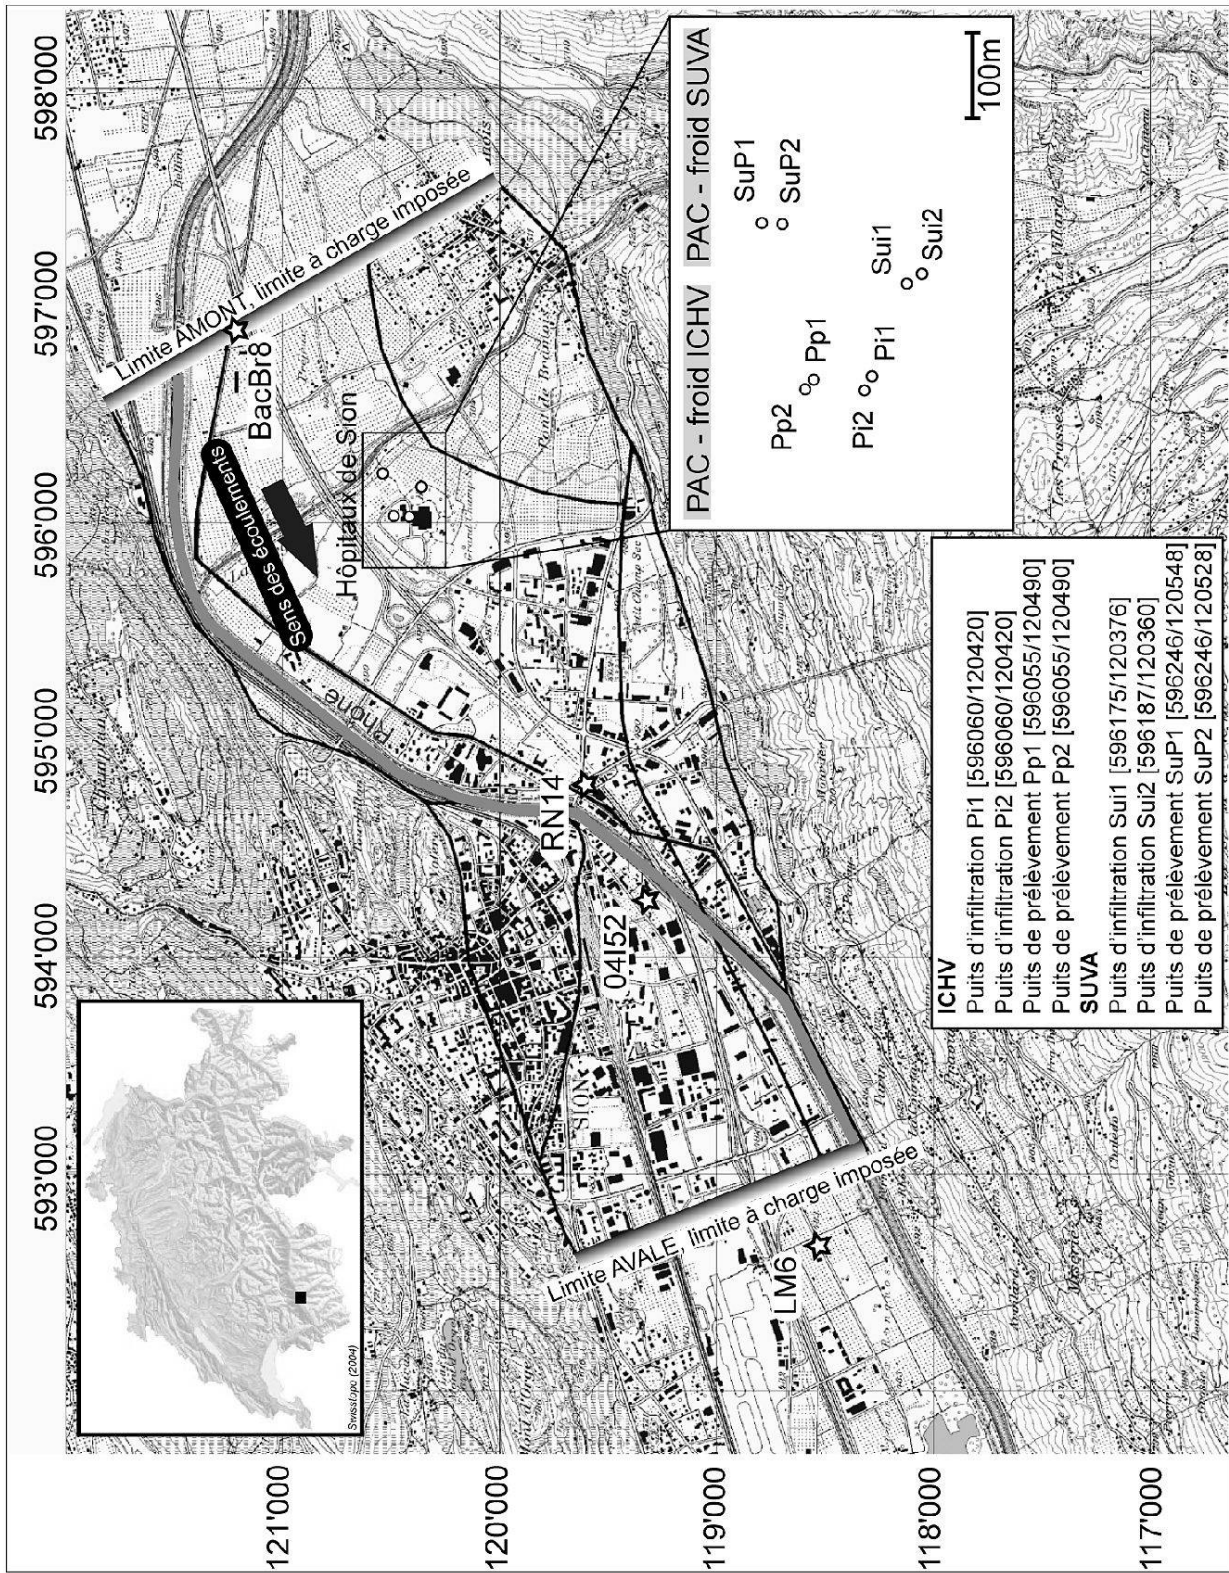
593'000
594'000
595'000
596'000
597'000
598'000

121'000
120'000
119'000
118'000
117'000

Swisstopo (2004)

Limite AMONT, limite à charge imposée
BacBr8
Sens des écoulements
Hôpitaux de Sion
Rhône
RN14
04152
SION
Limite AVALE, limite à charge imposée
LM6

PAC - froid ICHV
PAC - froid SUVA
Pp2
Pp1
Pi2
Pi1
SuP1
SuP2
Sui1
Sui2
100m

ICHV
Puits d'infiltration Pi1 [596060/120420]
Puits d'infiltration Pi2 [596060/120420]
Puits de prélèvement Pp1 [596055/120490]
Puits de prélèvement Pp2 [596055/120490]
SUVA
Puits d'infiltration Sui1 [596175/120376]
Puits d'infiltration Sui2 [596187/120360]
Puits de prélèvement SuP1 [596246/120548]
Puits de prélèvement SuP2 [596246/120528]